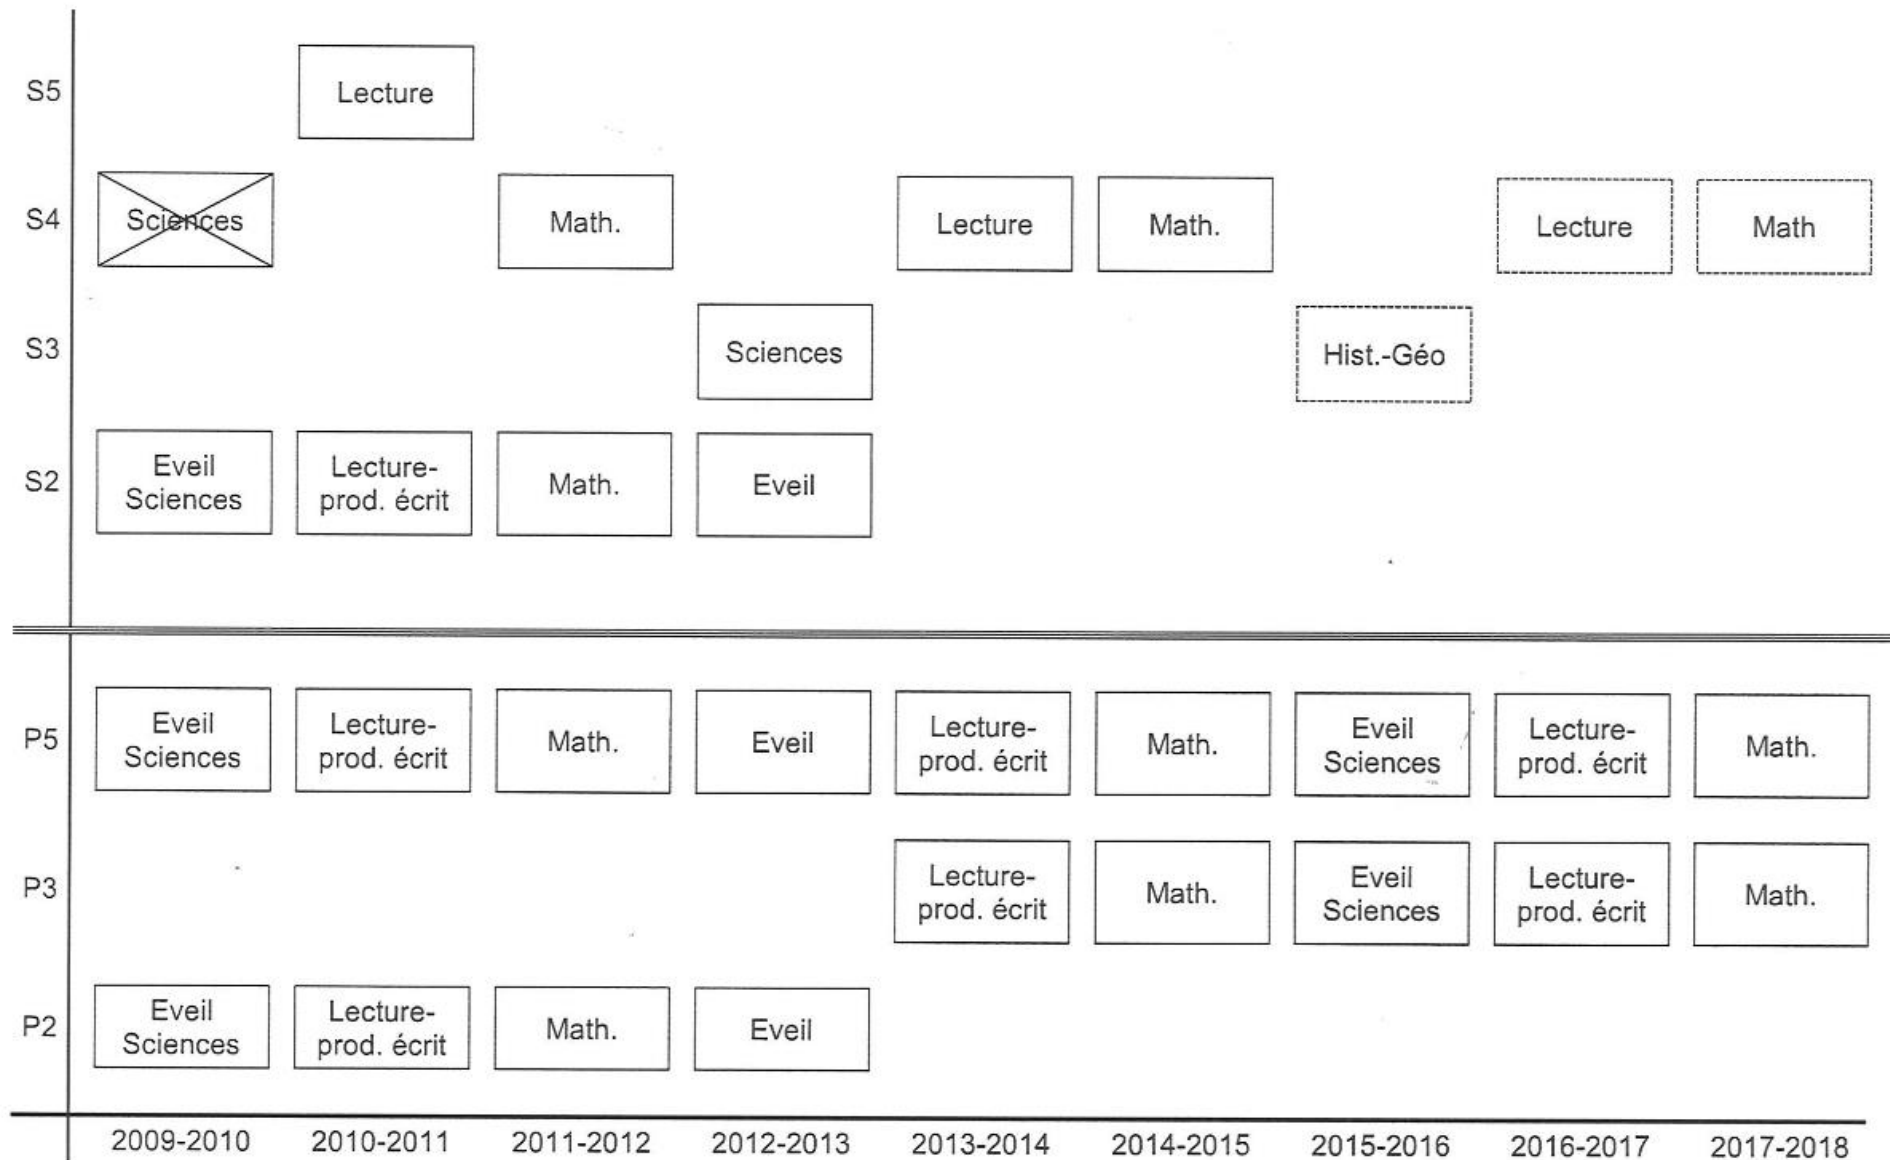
| | 2009-2010 | 2010-2011 | 2011-2012 | 2012-2013 | 2013-2014 | 2014-2015 | 2015-2016 | 2016-2017 | 2017-2018 |
|---|---|---|---|---|---|---|---|---|---|
| S5 | | Lecture | | | | | | | |
| S4 | Sciences | | Math. | | Lecture | Math. | | Lecture | Math |
| S3 | | | | Sciences | | | Hist.-Géo | | |
| S2 | Eveil Sciences | Lecture-prod. écrit | Math. | Eveil | | | | | |
| P5 | Eveil Sciences | Lecture-prod. écrit | Math. | Eveil | Lecture-prod. écrit | Math. | Eveil Sciences | Lecture-prod. écrit | Math. |
| P3 | | | | | Lecture-prod. écrit | Math. | Eveil Sciences | Lecture-prod. écrit | Math. |
| P2 | Eveil Sciences | Lecture-prod. écrit | Math. | Eveil | | | | | |